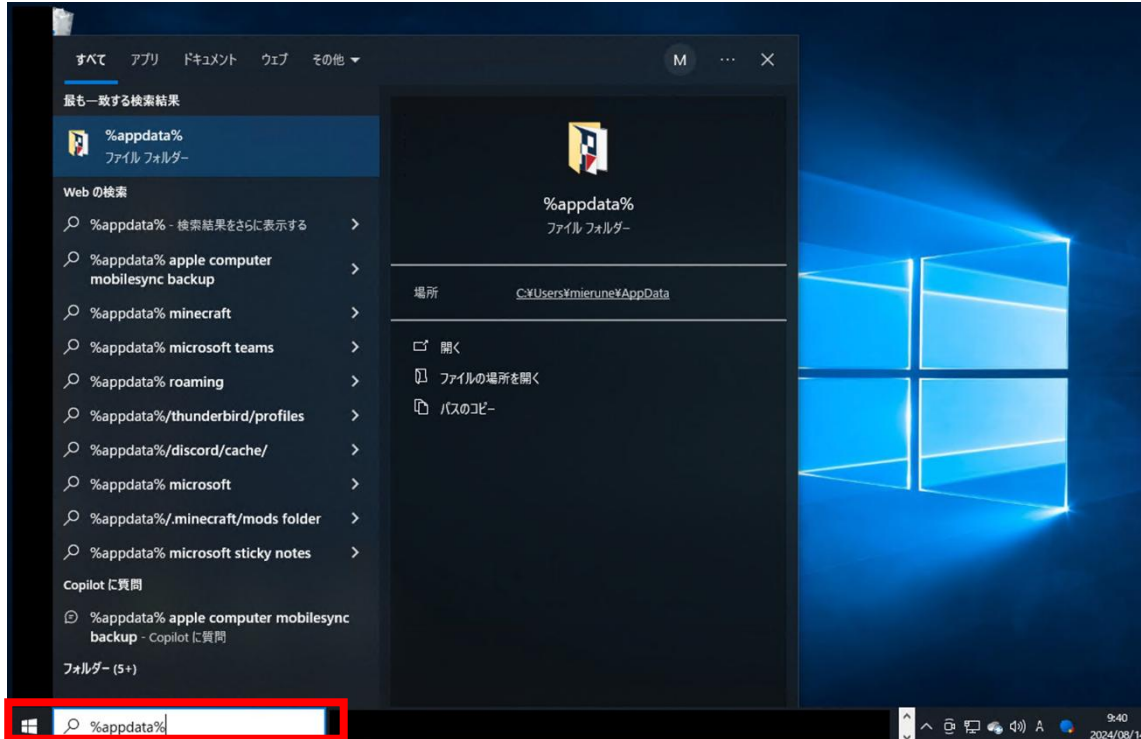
すべて アプリ ドキュメント ウェブ その他 ▾

M ··· ✕

最も一致する検索結果

%appdata%
ファイル フォルダー

Web の検索

%appdata% - 検索結果をさらに表示する

%appdata% apple computer mobilesync backup

%appdata% minecraft

%appdata% microsoft teams

%appdata% roaming

%appdata%/thunderbird/profiles

%appdata%/discord/cache/

%appdata% microsoft

%appdata%/.minecraft/mods folder

%appdata% microsoft sticky notes

Copilot に質問

%appdata% apple computer mobilesync backup - Copilot に質問

フォルダー (5+)

%appdata%
ファイル フォルダー

場所 C:¥Users¥mierune¥AppData

開く

ファイルの場所を開く

パスのコピー

%appdata%

A

9:40
2024/08/1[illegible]